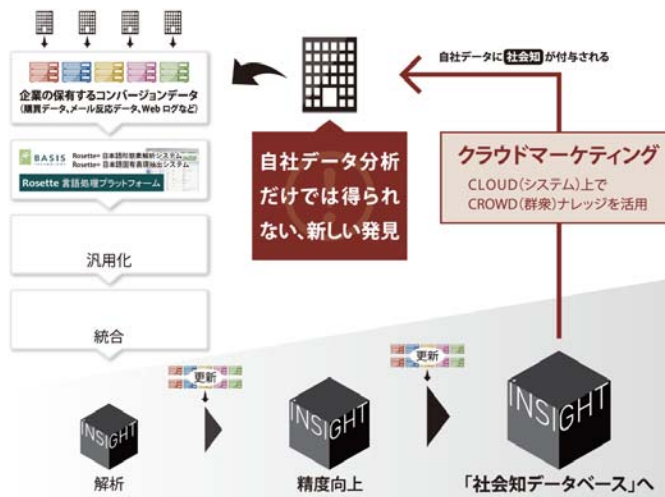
企業の保有するコンバージョンデータ
（購買データ、メール反応データ、Web ログなど）

BASIS TECHNOLOGY
Rosette® 日本語形態素解析システム
Rosette® 日本語固有表現抽出システム
Rosette 言語処理プラットフォーム

汎用化

統合

自社データに 社会知 が付与される

自社データ分析だけでは得られない、新しい発見

クラウドマーケティング
CLOUD（システム）上で
CROWD（群衆）ナレッジを活用

更新

更新

INSIGHT
解析

INSIGHT
精度向上

INSIGHT
「社会知データベース」へ